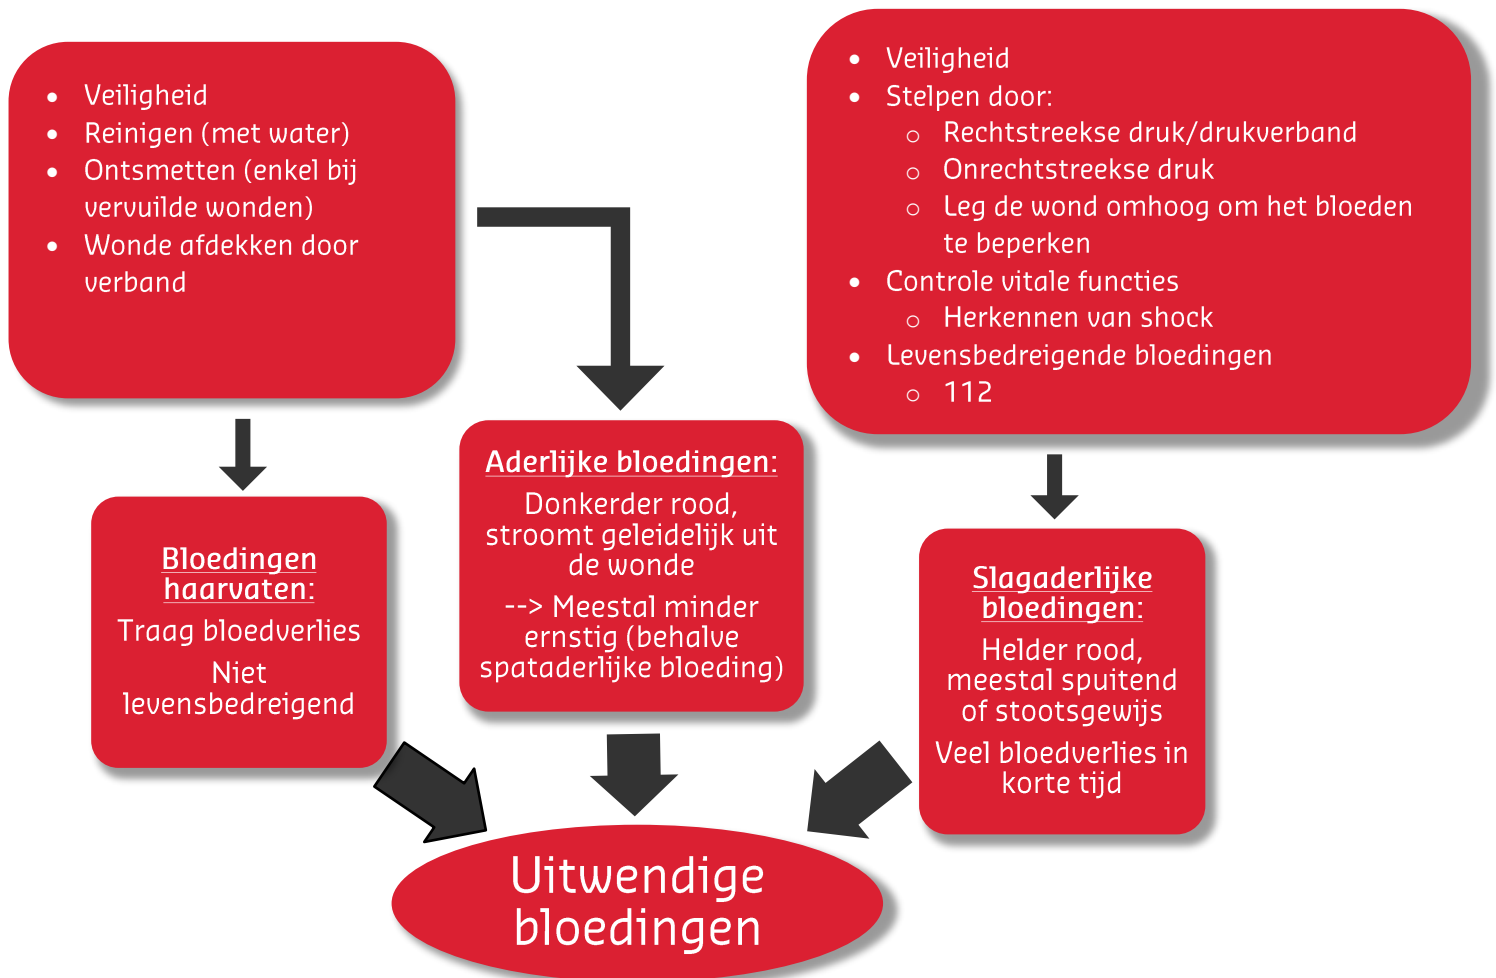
- Veiligheid
- Reinigen (met water)
- Ontsmetten (enkel bij vervuilde wonden)
- Wonde afdekken door verband

- Veiligheid
- Stelpen door:
  - Rechtstreekse druk/drukverband
  - Onrechtstreekse druk
  - Leg de wond omhoog om het bloeden te beperken
- Controle vitale functies
  - Herkennen van shock
- Levensbedreigende bloedingen
  - 112

Bloedingen haarvaten:
Traag bloedverlies
Niet levensbedreigend

Aderlijke bloedingen:
Donkerder rood, stroomt geleidelijk uit de wonde
--> Meestal minder ernstig (behalve spataderlijke bloeding)

Slagaderlijke bloedingen:
Helder rood, meestal spuitend of stootsgewijs
Veel bloedverlies in korte tijd

Uitwendige bloedingen